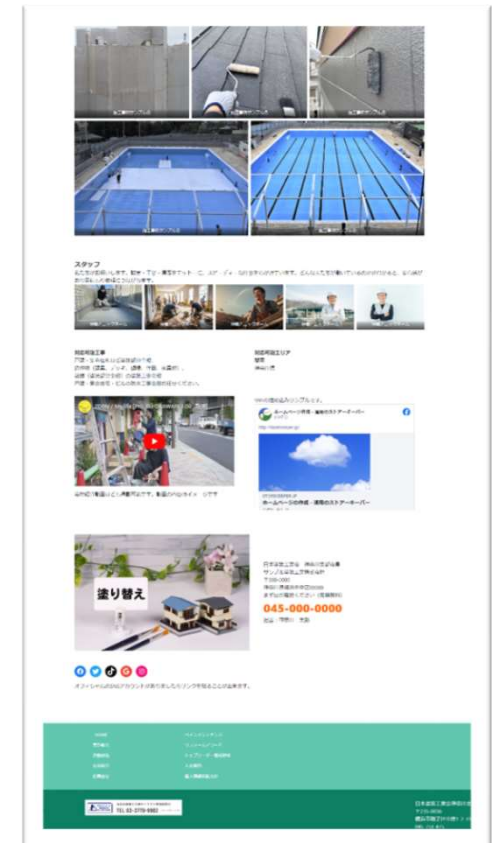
施工事例サンプル

施工事例サンプル

施工事例サンプル

施工事例サンプル

施工事例サンプル

スタッフ

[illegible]

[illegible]

対応可能工事

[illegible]

対応可能エリア

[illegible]

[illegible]

ホームページの作成・運用のスターキーパー

ホームページの作成・運用のスターキーパー

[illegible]

塗り替え

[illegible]

045-000-0000

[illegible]

オフィシャルのSNSアカウントです。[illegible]

TEL 03-3770-9982